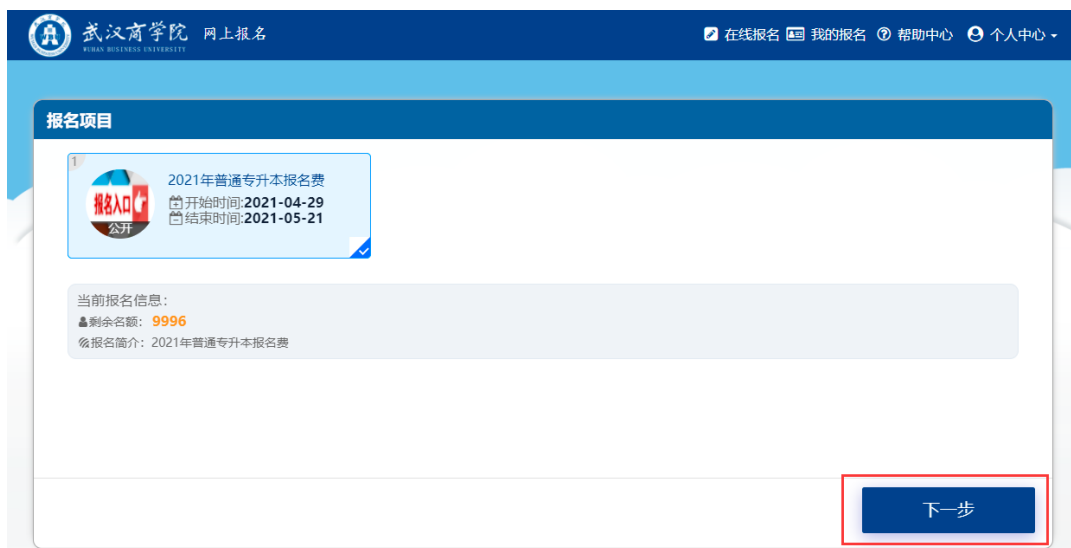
武汉商学院 WUHAN BUSINESS UNIVERSITY 网上报名

在线报名 我的报名 帮助中心 个人中心

报名项目

1

报名入口 公开

2021年普通专升本报名费
开始时间:2021-04-29
结束时间:2021-05-21

当前报名信息:
剩余名额: 9996
报名简介: 2021年普通专升本报名费

下一步